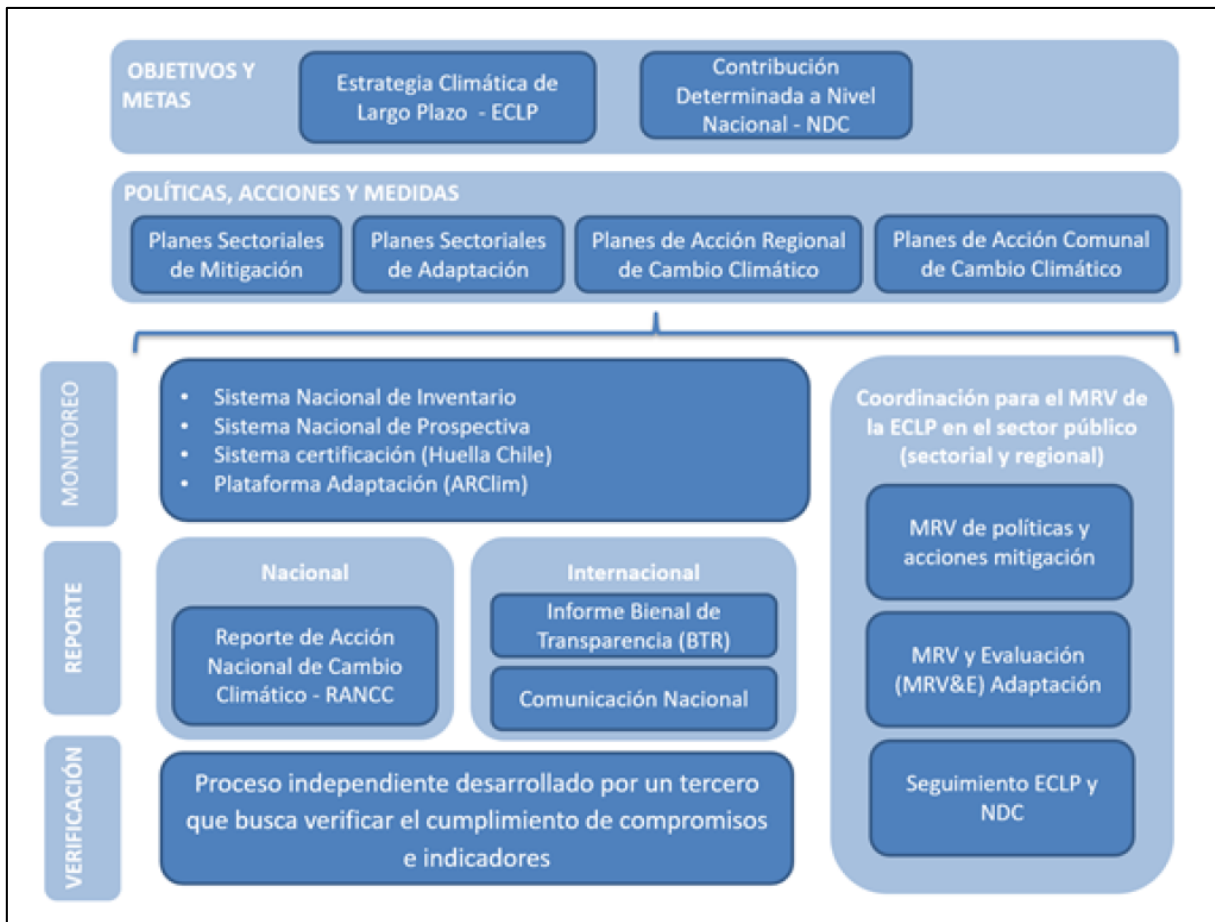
OBJETIVOS Y METAS

Estrategia Climática de Largo Plazo - ECLP

Contribución Determinada a Nivel Nacional - NDC

POLÍTICAS, ACCIONES Y MEDIDAS

Planes Sectoriales de Mitigación

Planes Sectoriales de Adaptación

Planes de Acción Regional de Cambio Climático

Planes de Acción Comunal de Cambio Climático

MONITOREO

- Sistema Nacional de Inventario
- Sistema Nacional de Prospectiva
- Sistema certificación (Huella Chile)
- Plataforma Adaptación (ARClim)

REPORTE

Nacional

Reporte de Acción Nacional de Cambio Climático - RANCC

Internacional

Informe Bienal de Transparencia (BTR)

Comunicación Nacional

VERIFICACIÓN

Proceso independiente desarrollado por un tercero que busca verificar el cumplimiento de compromisos e indicadores

Coordinación para el MRV de la ECLP en el sector público (sectorial y regional)

MRV de políticas y acciones mitigación

MRV y Evaluación (MRV&E) Adaptación

Seguimiento ECLP y NDC